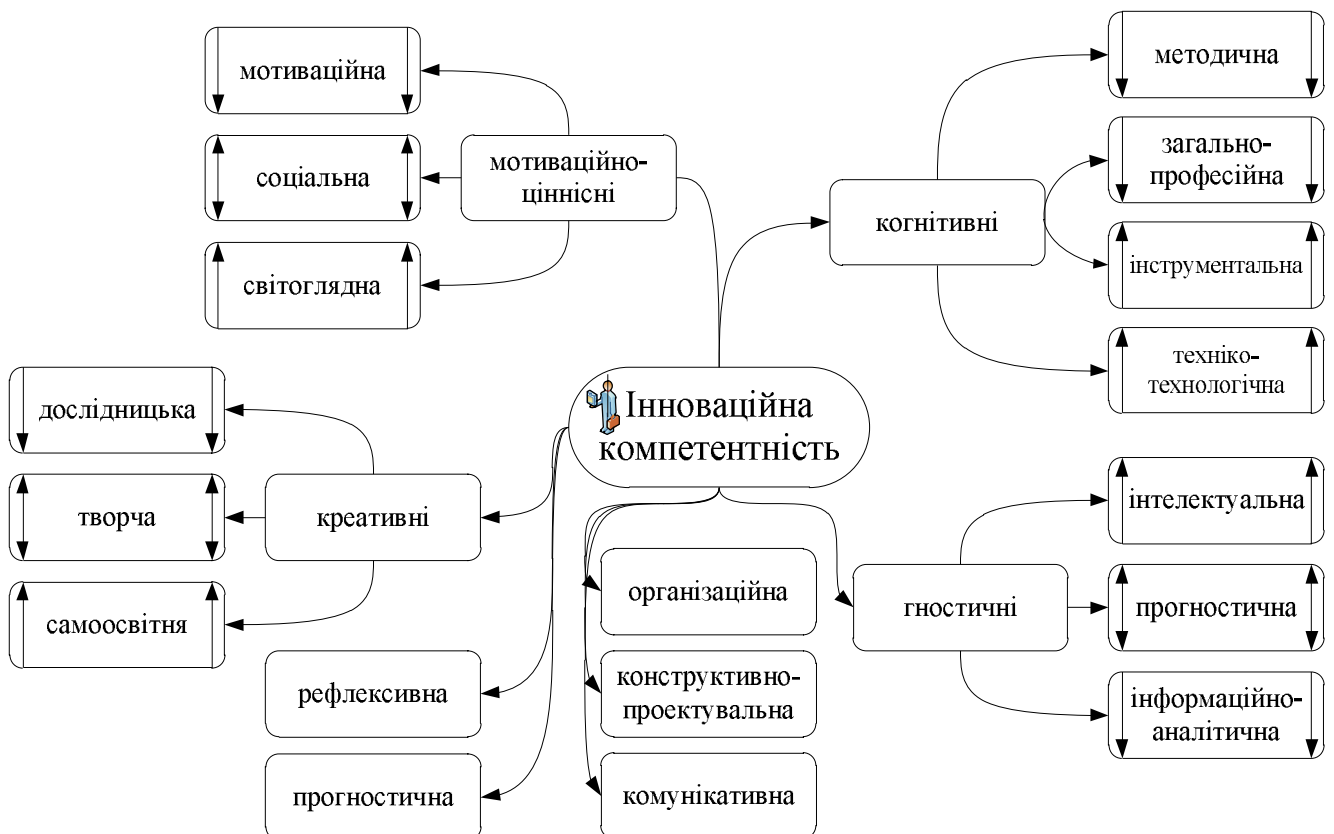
мотиваційна

соціальна

світоглядна

мотиваційно-ціннісні

методична

загально-професійна

когнітивні

інструментальна

техніко-технологічна

дослідницька

творча

креативні

самоосвітня

Інноваційна компетентність

інтелектуальна

організаційна

гностичні

прогностична

рефлексивна

конструктивно-проектувальна

інформаційно-аналітична

прогностична

комунікативна